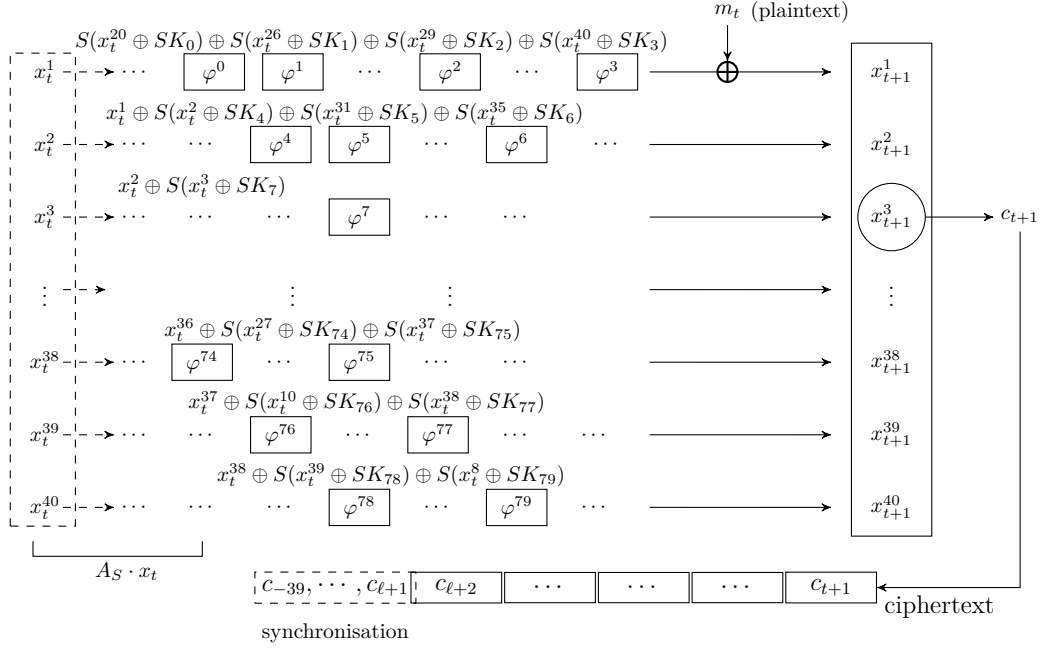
$m_t$ (plaintext)

$S(x_t^{20} \oplus SK_0) \oplus S(x_t^{26} \oplus SK_1) \oplus S(x_t^{29} \oplus SK_2) \oplus S(x_t^{40} \oplus SK_3)$

$x_t^1$ $\cdots$ $\varphi^0$ $\varphi^1$ $\cdots$ $\varphi^2$ $\cdots$ $\varphi^3$ $\oplus$ $x_{t+1}^1$

$x_t^1 \oplus S(x_t^2 \oplus SK_4) \oplus S(x_t^{31} \oplus SK_5) \oplus S(x_t^{35} \oplus SK_6)$

$x_t^2$ $\cdots$ $\cdots$ $\varphi^4$ $\varphi^5$ $\cdots$ $\varphi^6$ $\cdots$ $x_{t+1}^2$

$x_t^2 \oplus S(x_t^3 \oplus SK_7)$

$x_t^3$ $\cdots$ $\cdots$ $\cdots$ $\varphi^7$ $\cdots$ $\cdots$ $x_{t+1}^3$ $c_{t+1}$

$\vdots$ $\vdots$ $\vdots$ $\vdots$

$x_t^{36} \oplus S(x_t^{27} \oplus SK_{74}) \oplus S(x_t^{37} \oplus SK_{75})$

$x_t^{38}$ $\cdots$ $\varphi^{74}$ $\cdots$ $\varphi^{75}$ $\cdots$ $\cdots$ $x_{t+1}^{38}$

$x_t^{37} \oplus S(x_t^{10} \oplus SK_{76}) \oplus S(x_t^{38} \oplus SK_{77})$

$x_t^{39}$ $\cdots$ $\cdots$ $\varphi^{76}$ $\cdots$ $\varphi^{77}$ $\cdots$ $\cdots$ $x_{t+1}^{39}$

$x_t^{38} \oplus S(x_t^{39} \oplus SK_{78}) \oplus S(x_t^{8} \oplus SK_{79})$

$x_t^{40}$ $\cdots$ $\cdots$ $\cdots$ $\varphi^{78}$ $\cdots$ $\varphi^{79}$ $\cdots$ $x_{t+1}^{40}$

$A_S \cdot x_t$

$c_{-39}, \cdots, c_{\ell+1}$ | $c_{\ell+2}$ | $\cdots$ | $\cdots$ | $\cdots$ | $c_{t+1}$

ciphertext

synchronisation